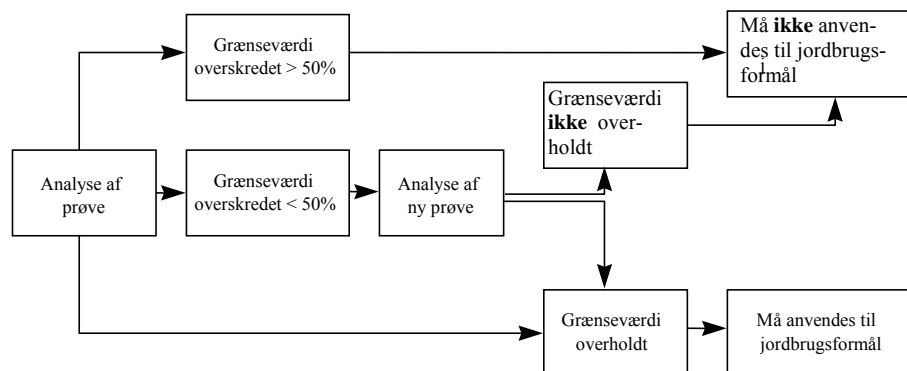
Grænseværdi overskredet > 50%

Må **ikke** anvendes til jordbrugsformål

Grænseværdi **ikke** overholdt

Analyse af prøve

Grænseværdi overskredet < 50%

Analyse af ny prøve

Grænseværdi overholdt

Må anvendes til jordbrugsformål